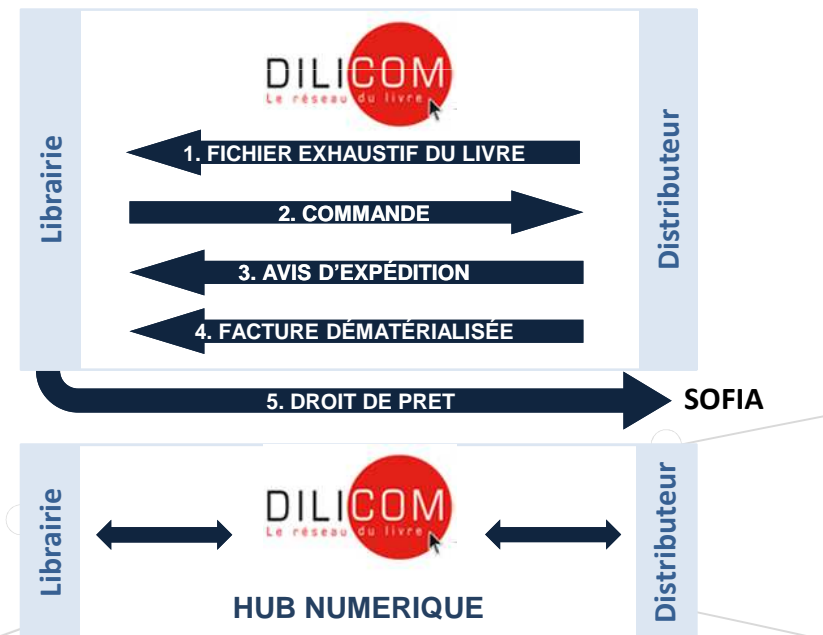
Librairie

DILICOM
Le réseau du livre

1. FICHIER EXHAUSTIF DU LIVRE

2. COMMANDE

3. AVIS D'EXPÉDITION

4. FACTURE DÉMATÉRIALISÉE

Distributeur

5. DROIT DE PRET

SOFIA

Librairie

DILICOM
Le réseau du livre

HUB NUMERIQUE

Distributeur